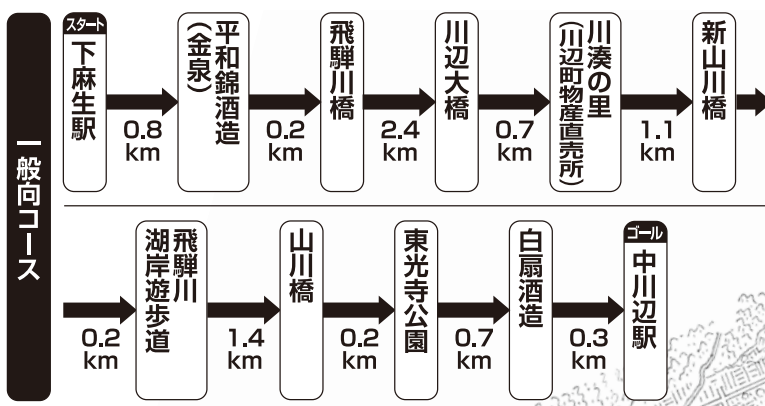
一般向コース

スタート
下麻生駅

0.8 km

平和錦酒造（金泉）

0.2 km

飛騨川橋

2.4 km

川辺大橋

0.7 km

川湊の里（川辺町物産直売所）

1.1 km

新山川橋

0.2 km

飛騨川湖岸遊歩道

1.4 km

山川橋

0.2 km

東光寺公園

0.7 km

白扇酒造

0.3 km

ゴール
中川辺駅